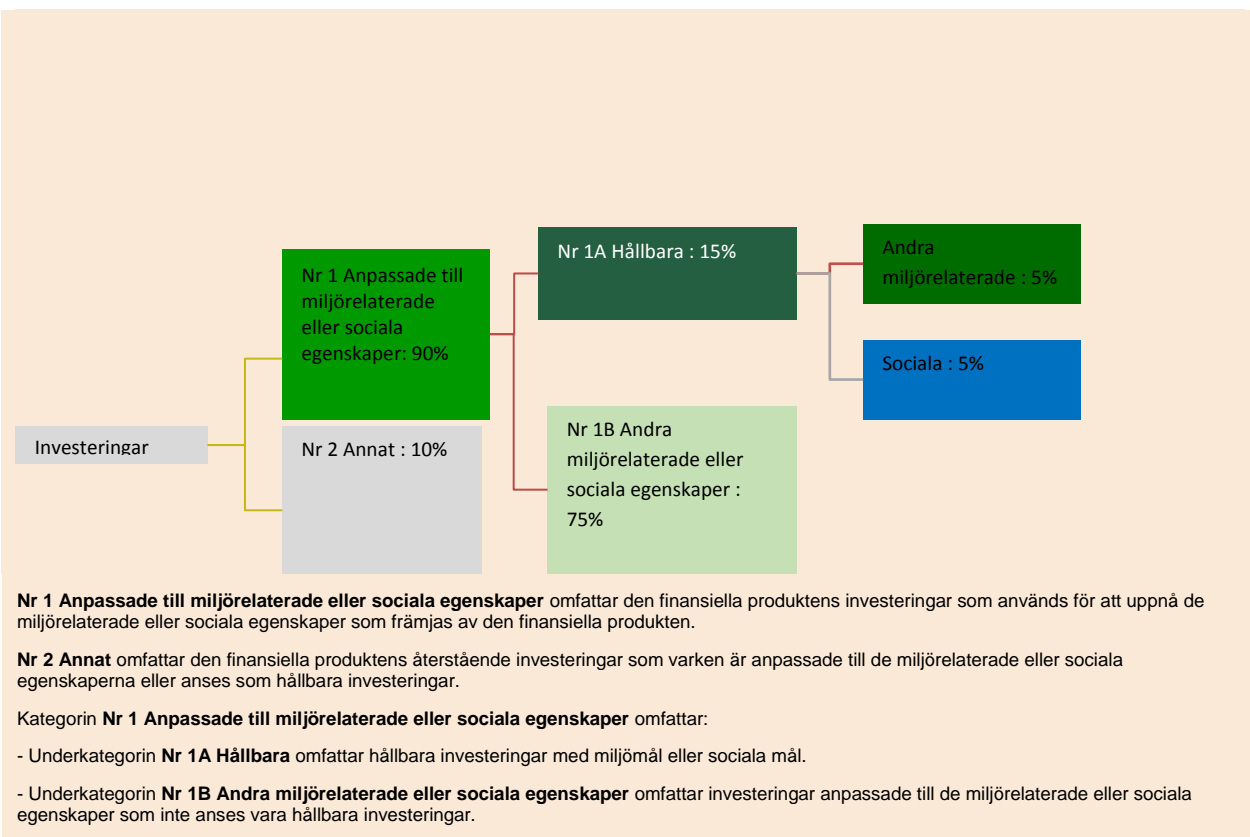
Investeringar

Nr 1 Anpassade till miljörelaterade eller sociala egenskaper: 90%

Nr 2 Annat : 10%

Nr 1A Hållbara : 15%

Nr 1B Andra miljörelaterade eller sociala egenskaper : 75%

Andra miljörelaterade : 5%

Sociala : 5%

**Nr 1 Anpassade till miljörelaterade eller sociala egenskaper** omfattar den finansiella produktens investeringar som används för att uppnå de miljörelaterade eller sociala egenskaper som främjas av den finansiella produkten.

**Nr 2 Annat** omfattar den finansiella produktens återstående investeringar som varken är anpassade till de miljörelaterade eller sociala egenskaperna eller anses som hållbara investeringar.

Kategorin **Nr 1 Anpassade till miljörelaterade eller sociala egenskaper** omfattar:

- Underkategorin **Nr 1A Hållbara** omfattar hållbara investeringar med miljömål eller sociala mål.

- Underkategorin **Nr 1B Andra miljörelaterade eller sociala egenskaper** omfattar investeringar anpassade till de miljörelaterade eller sociala egenskaper som inte anses vara hållbara investeringar.